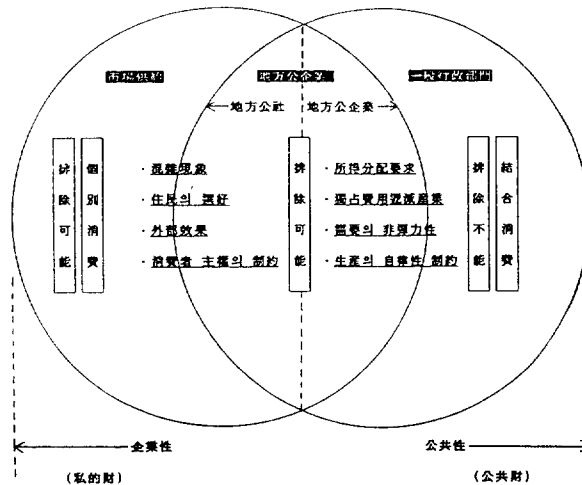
市場供給

地方公企業

一般行政部門

←地方公社

地方公企業→

排除可能

個別消費

·混雜現象

·住民의 選好

·外部效果

·消費者 主權의 制約

排除可能

·所得分配要求

·獨占費用遞減産業

·需要의 非彈力性

·生産의 自律性 制約

排除不能

結合消費

←企業性

公共性→

(私的財)

(公共財)